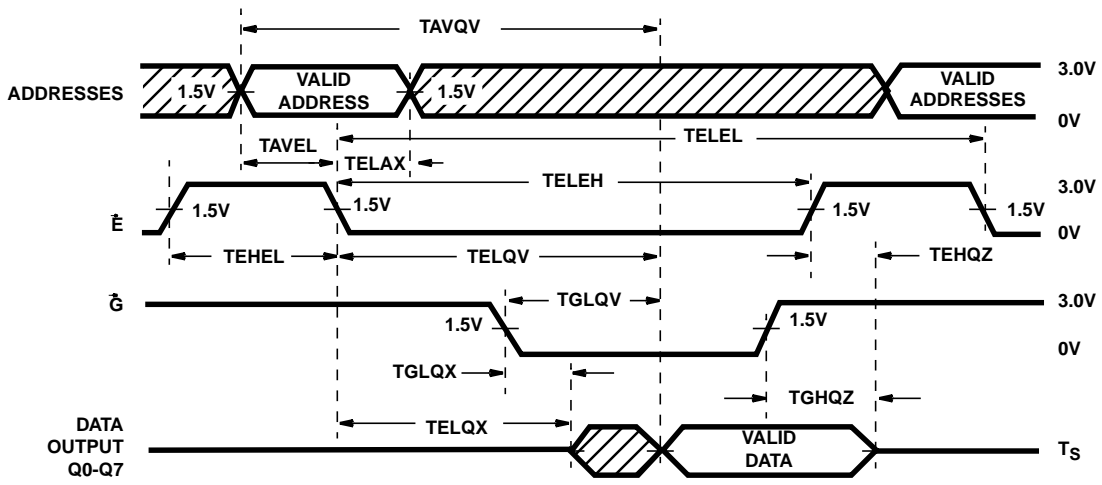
TAVQV

ADDRESSES

1.5V

VALID ADDRESS

1.5V

VALID ADDRESSES

3.0V

0V

TAVEL

TELAX

TELEL

TELEH

$\bar{E}$

1.5V

1.5V

1.5V

1.5V

3.0V

0V

TEHEL

TELQV

TEHQZ

$\bar{G}$

TGLQV

1.5V

1.5V

3.0V

0V

TGLQX

TGHQZ

DATA OUTPUT Q0-Q7

TELQX

VALID DATA

$T_S$